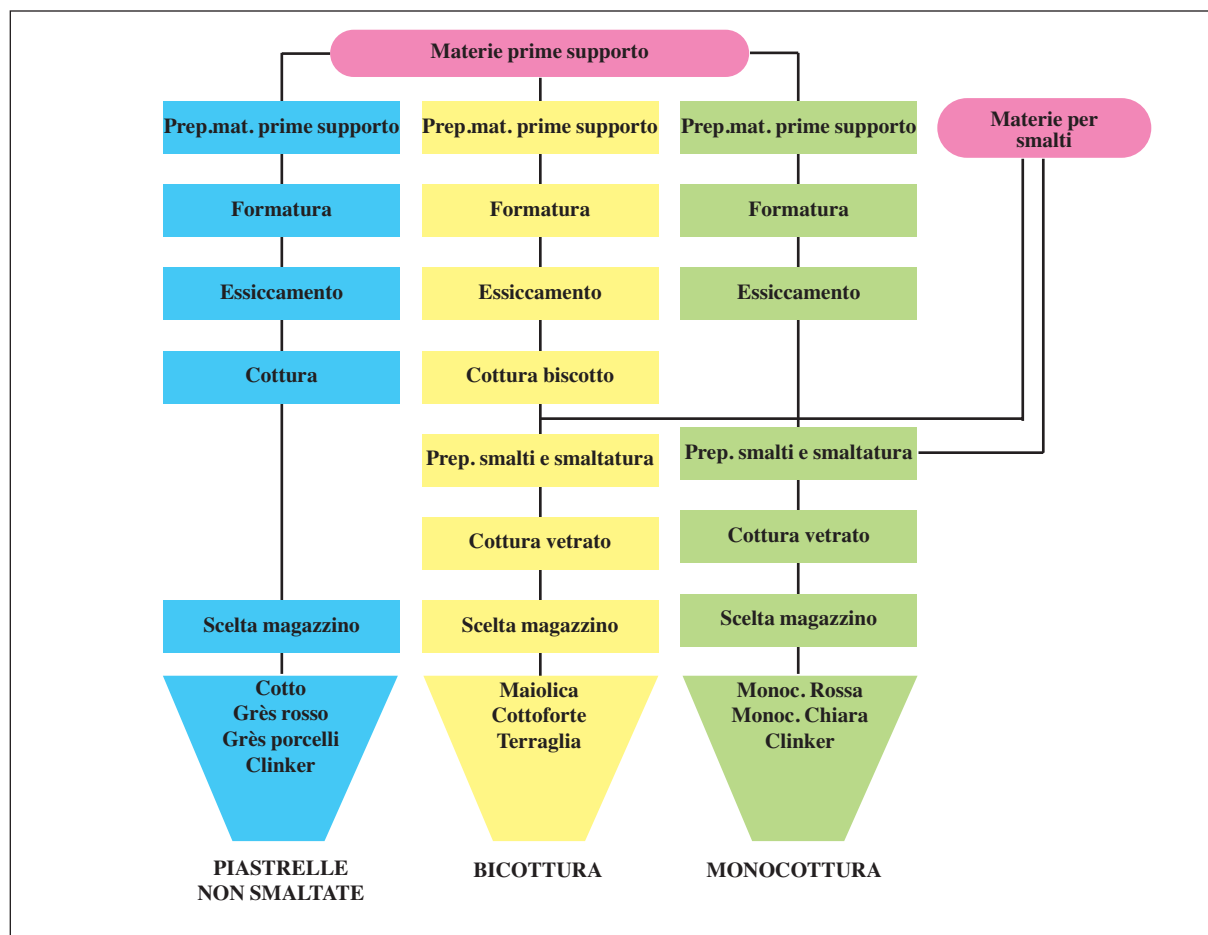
Materie prime supporto

Materie per smalti

Prep.mat. prime supporto

Formatura

Essiccamento

Cottura

Scelta magazzino

Cotto
Grès rosso
Grès porcelli
Clinker

PIASTRELLE NON SMALTATE

Prep.mat. prime supporto

Formatura

Essiccamento

Cottura biscotto

Prep. smalti e smaltatura

Cottura vetrato

Scelta magazzino

Maiolica
Cottoforte
Terraglia

BICOTTURA

Prep.mat. prime supporto

Formatura

Essiccamento

Prep. smalti e smaltatura

Cottura vetrato

Scelta magazzino

Monoc. Rossa
Monoc. Chiara
Clinker

MONOCOTTURA